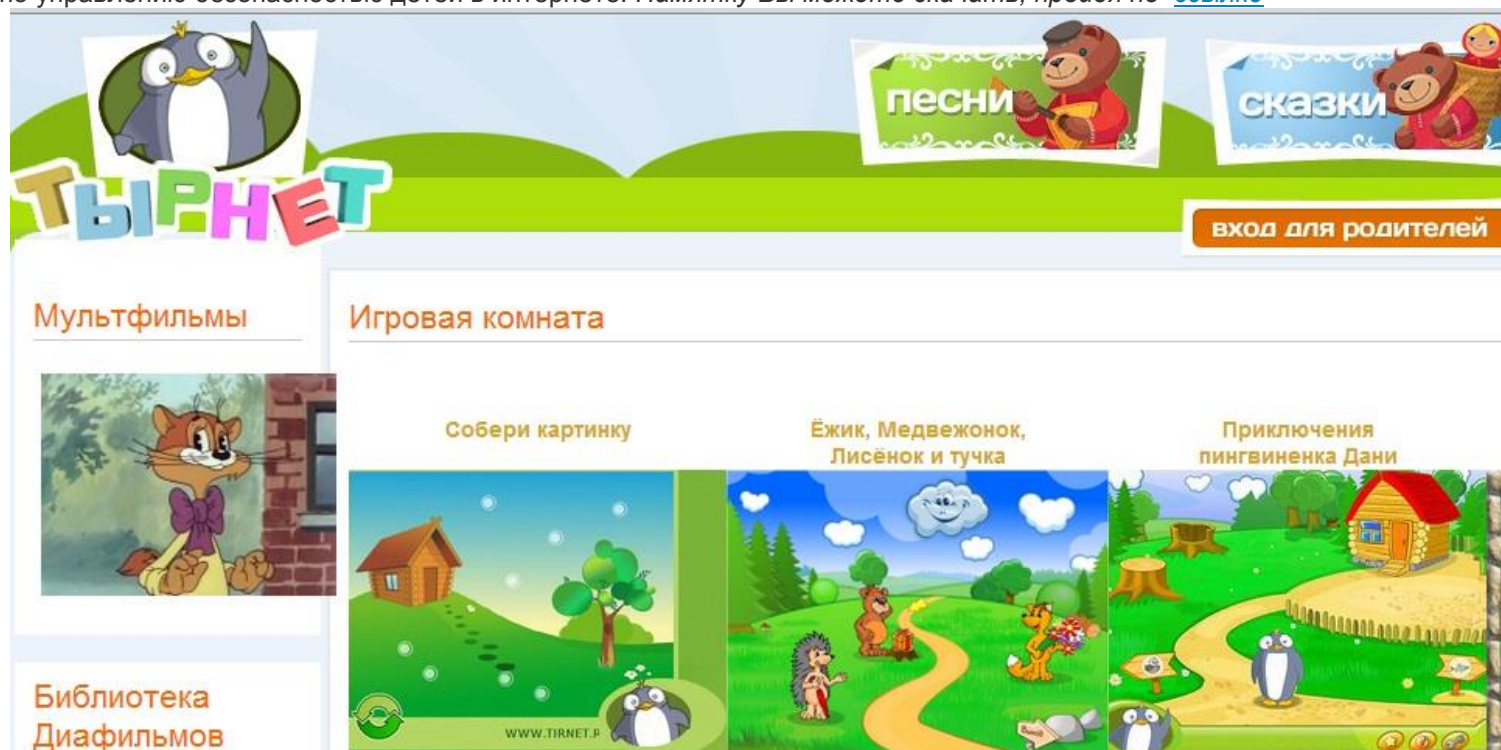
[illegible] по управлению безопасностью детей в интернете. Памятку вы можете скачать, пройдя по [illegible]

ТЫРНЕТ

песни

сказки

вход для родителей

Мультфильмы

Игровая комната

Собери картинку

Ёжик, Медвежонок, Лисёнок и тучка

Приключения пингвиненка Дани

WWW.TIRNET.R

Библиотека Диафильмов